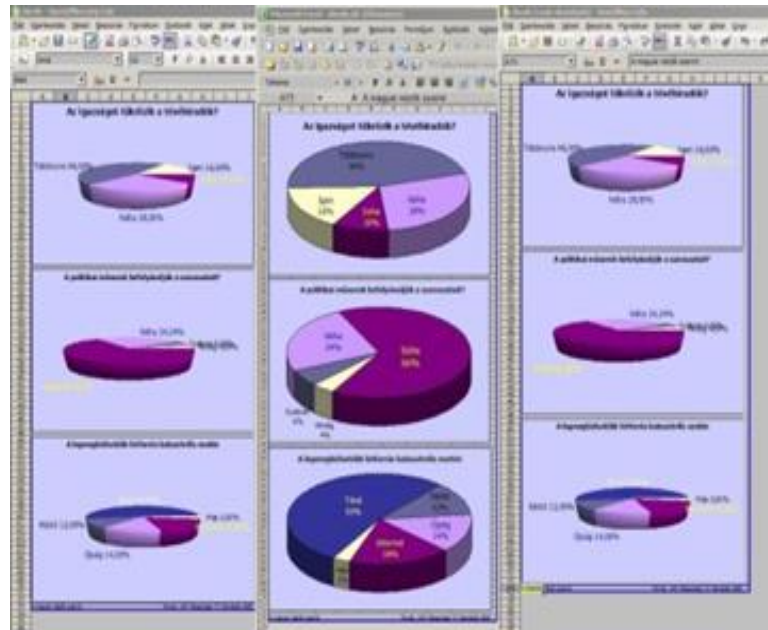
Az igazságot tükrözik a tévéhíradók?

Többnyire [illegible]

Igen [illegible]

Néha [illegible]

A politikai műsorok befolyásolják a szavazatot?

Néha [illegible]

A lapnyilatkozók kérésre kabaréműsor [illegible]

Mérték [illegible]

Gyakran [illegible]

Az igazságot tükrözik a tévéhíradók?

Többnyire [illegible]

Néha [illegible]

Igen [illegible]

Soha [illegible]

A politikai műsorok befolyásolják a szavazatot?

Néha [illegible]

Soha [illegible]

A lapnyilatkozók kérésre kabaréműsor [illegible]

Tiltó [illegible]

Az igazságot tükrözik a tévéhíradók?

Többnyire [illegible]

Igen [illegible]

Néha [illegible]

A politikai műsorok befolyásolják a szavazatot?

Néha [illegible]

A lapnyilatkozók kérésre kabaréműsor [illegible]

Mérték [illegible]

Gyakran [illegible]